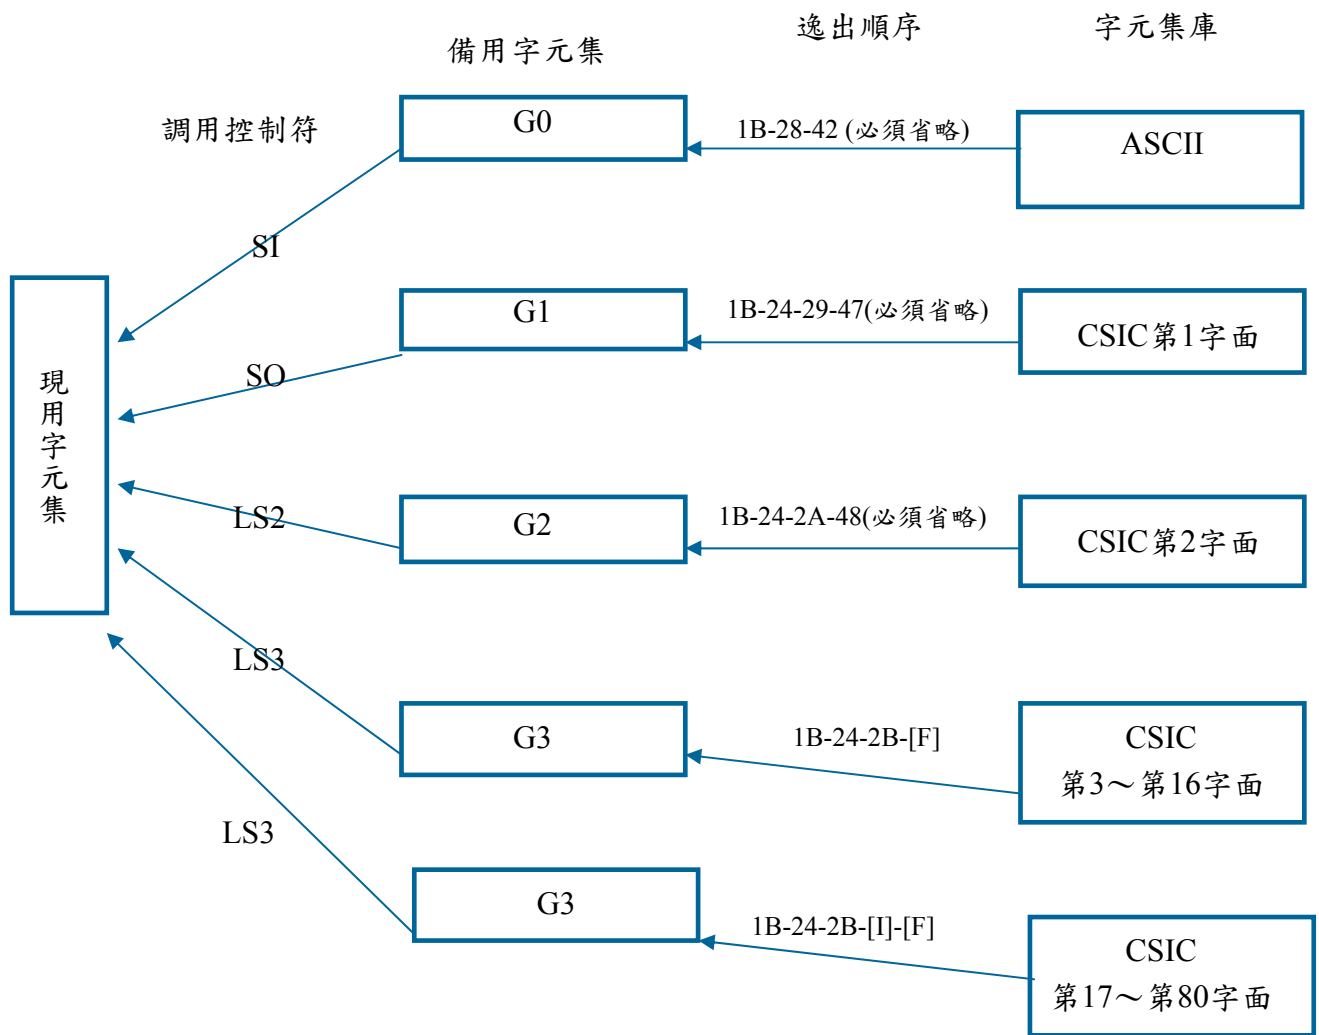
備用字元集

逸出順序

字元集庫

調用控制符

G0

1B-28-42 (必須省略)

ASCII

SI

G1

1B-24-29-47(必須省略)

CSIC第1字面

SO

現用字元集

LS2

G2

1B-24-2A-48(必須省略)

CSIC第2字面

LS3

G3

1B-24-2B-[F]

CSIC
第3～第16字面

LS3

G3

1B-24-2B-[I]-[F]

CSIC
第17～第80字面